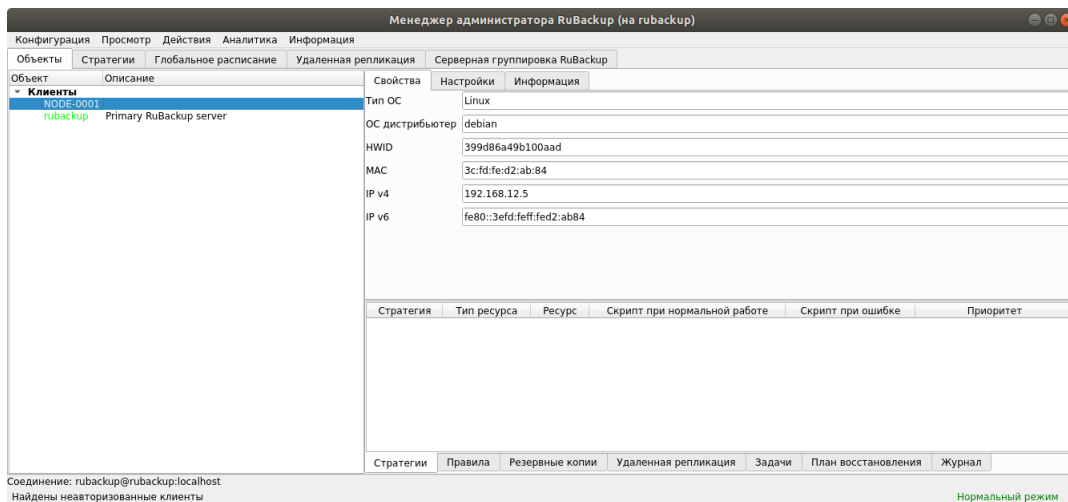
Менеджер администратора RuBackup (на rubackup)

Конфигурация Просмотр Действия Аналитика Информация

Объекты Стратегии Глобальное расписание Удаленная репликация Серверная группировка RuBackup

| Объект | Описание |
|---|---|
| Клиенты | |
| NODE-0001 | |
| rubackup | Primary RuBackup server |

Свойства Настройки Информация

| | |
|---|---|
| Тип ОС | Linux |
| ОС дистрибьютер | debian |
| HWID | 399d86a49b100aad |
| MAC | 3c:fd:fe:d2:ab:84 |
| IP v4 | 192.168.12.5 |
| IP v6 | fe80::3efd:feff:fed2:ab84 |

| Стратегия | Тип ресурса | Ресурс | Скрипт при нормальной работе | Скрипт при ошибке | Приоритет |
|---|---|---|---|---|---|

Стратегии Правила Резервные копии Удаленная репликация Задачи План восстановления Журнал

Соединение: rubackup@rubackup:localhost
Найдены неавторизованные клиенты
Нормальный режим